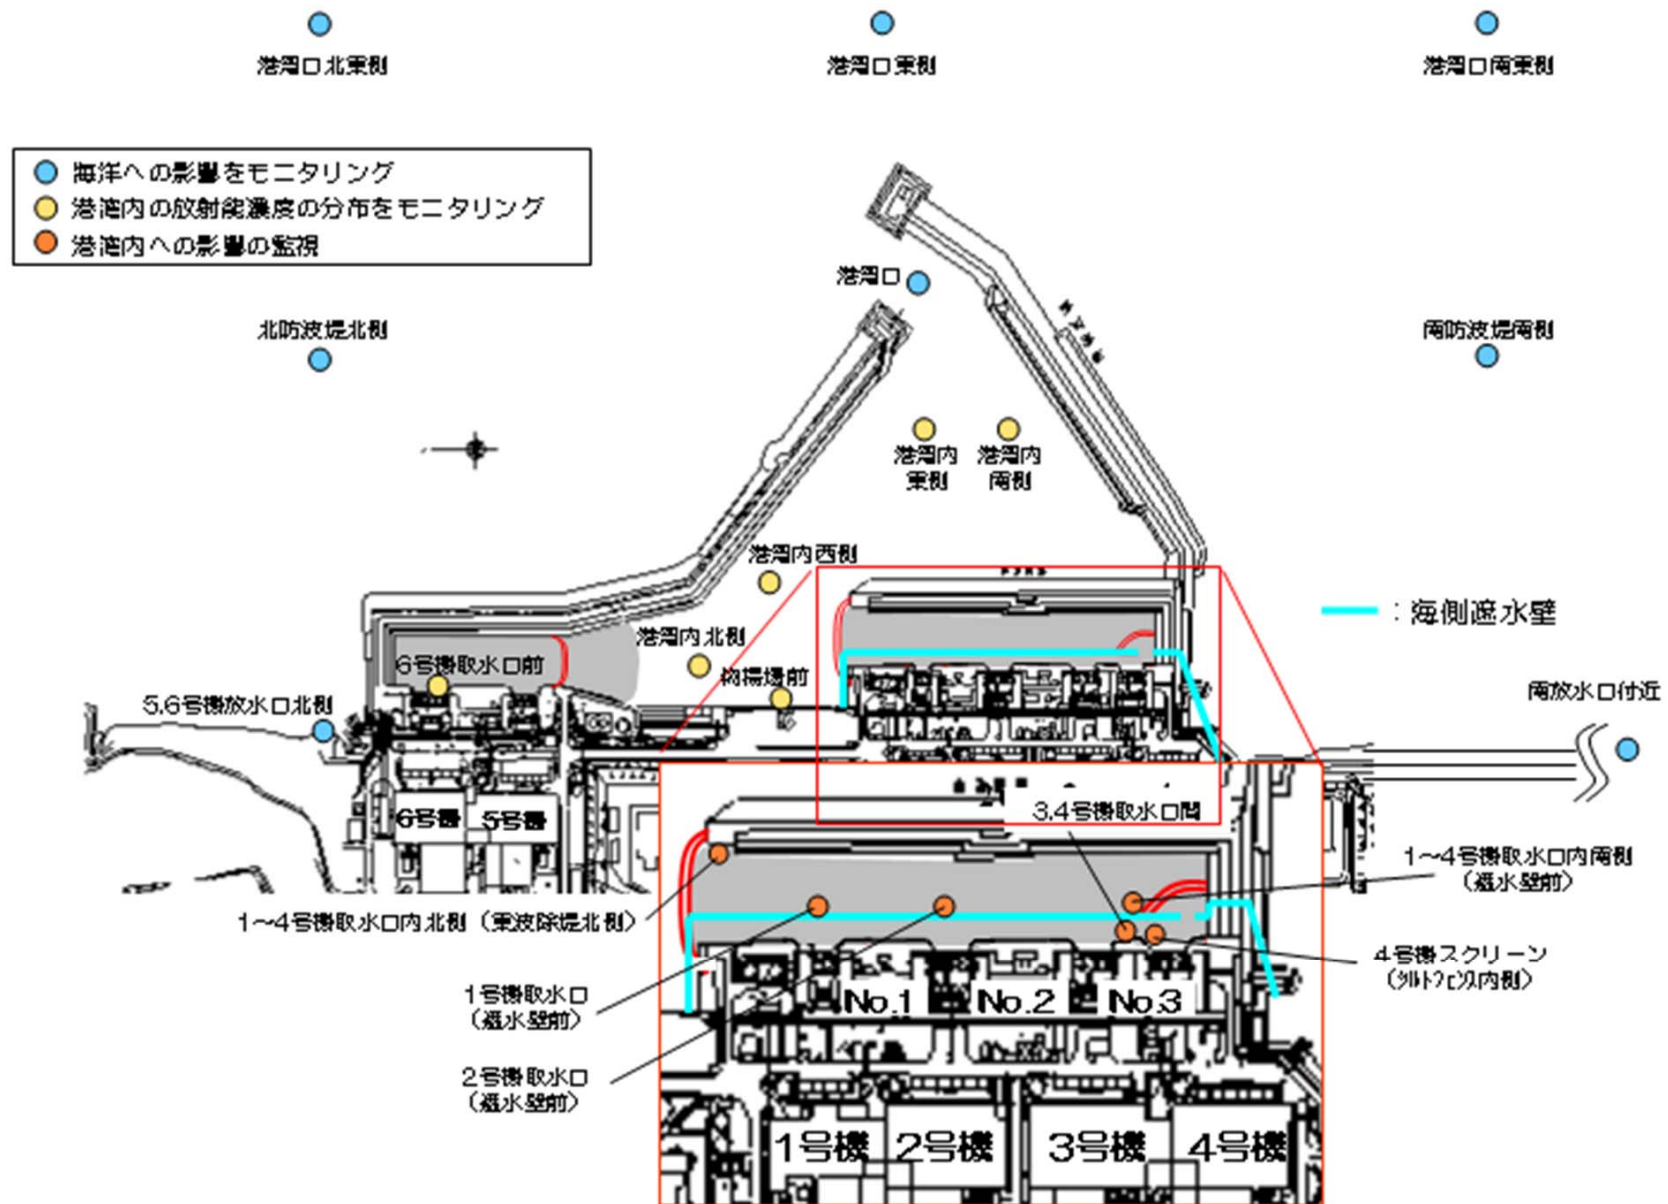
港湾口北東側

港湾口東側

港湾口南東側

海洋への影響をモニタリング
港湾内の放射能濃度の分布をモニタリング
港湾内への影響の監視

港湾口

北防波堤北側

南防波堤南側

港湾内東側

港湾内南側

港湾内西側

: 海側遮水壁

港湾内北側

6号機取水口前

物揚場前

5,6号機放水口北側

南放水口付近

6号機

5号機

3,4号機取水口間

1~4号機取水口内南側（遮水壁前）

1~4号機取水口内北側（東波除堤北側）

4号機スクリーン（シルトフェンス内側）

1号機取水口（遮水壁前）

No.1

No.2

No.3

2号機取水口（遮水壁前）

1号機

2号機

3号機

4号機